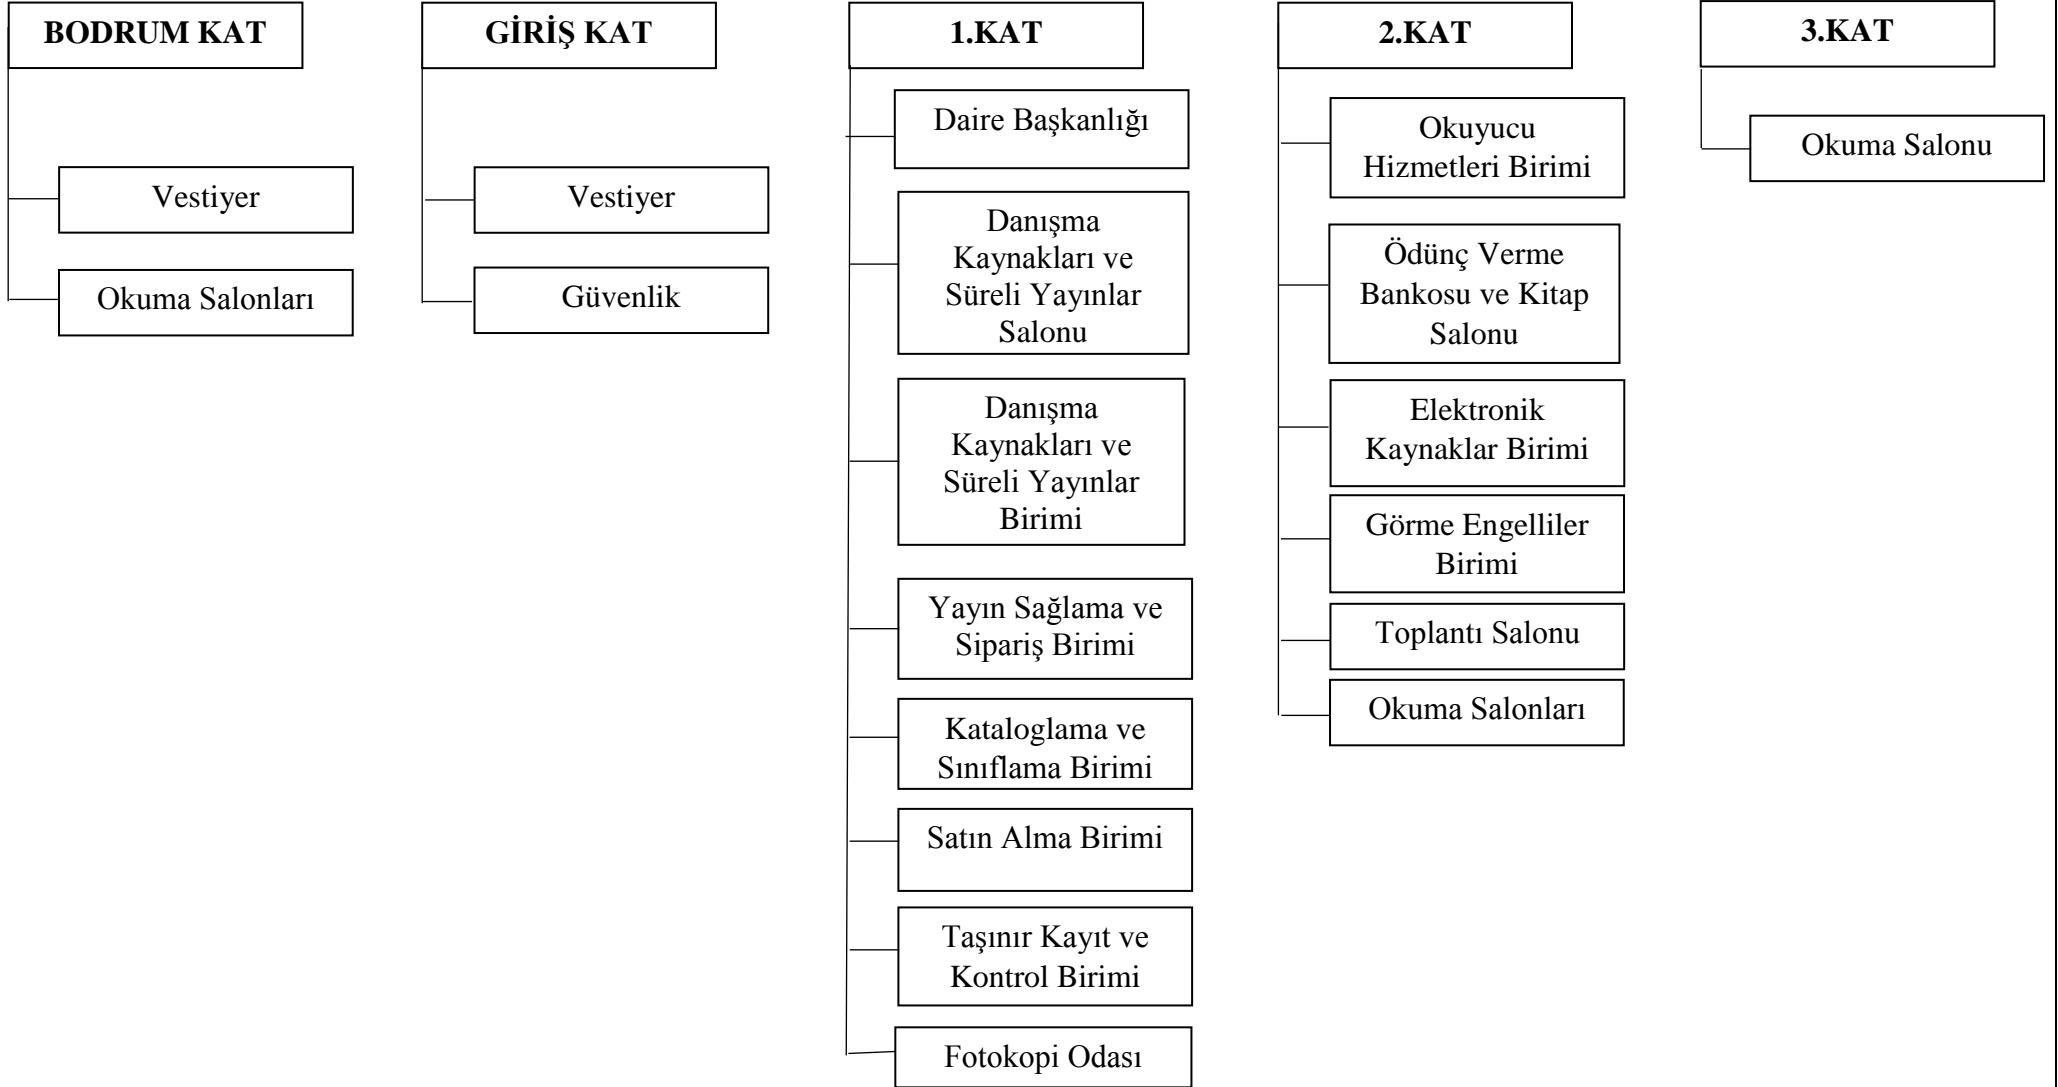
BODRUM KAT

Vestiyer

Okuma Salonları

GİRİŞ KAT

Vestiyer

Güvenlik

1.KAT

Daire Başkanlığı

Danışma Kaynakları ve Süreli Yayınlar Salonu

Danışma Kaynakları ve Süreli Yayınlar Birimi

Yayın Sağlama ve Sipariş Birimi

Kataloglama ve Sınıflama Birimi

Satın Alma Birimi

Taşınır Kayıt ve Kontrol Birimi

Fotokopi Odası

2.KAT

Okuyucu Hizmetleri Birimi

Ödünç Verme Bankosu ve Kitap Salonu

Elektronik Kaynaklar Birimi

Görme Engelliler Birimi

Toplantı Salonu

Okuma Salonları

3.KAT

Okuma Salonu